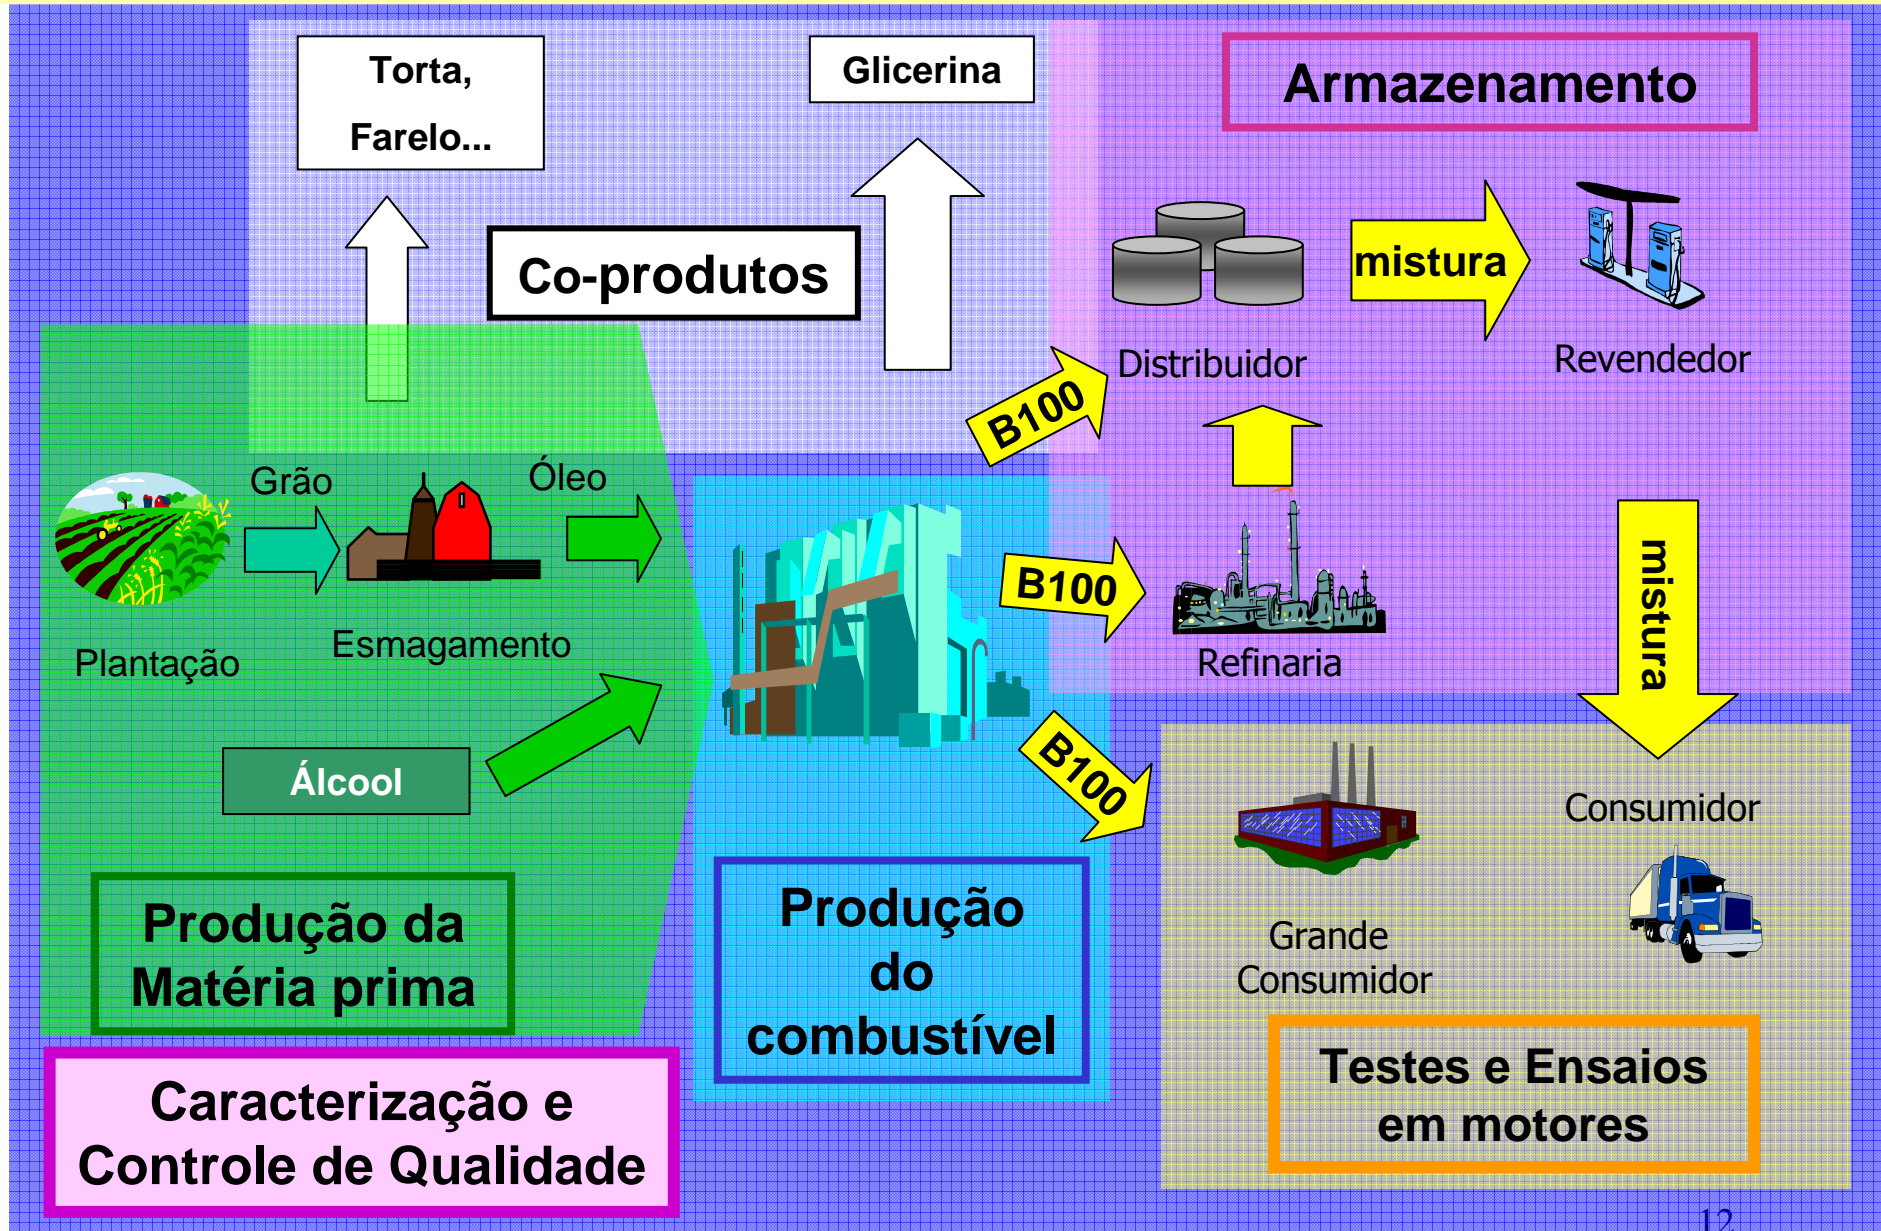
Torta,

Farelo...

Glicerina

Armazenamento

Co-produtos

mistura

Distribuidor

Revendedor

B100

Grão

Óleo

Plantação

Esmagamento

B100

Refinaria

mistura

Álcool

B100

Consumidor

Grande Consumidor

Produção da Matéria prima

Produção do combustível

Testes e Ensaios em motores

Caracterização e Controle de Qualidade

12